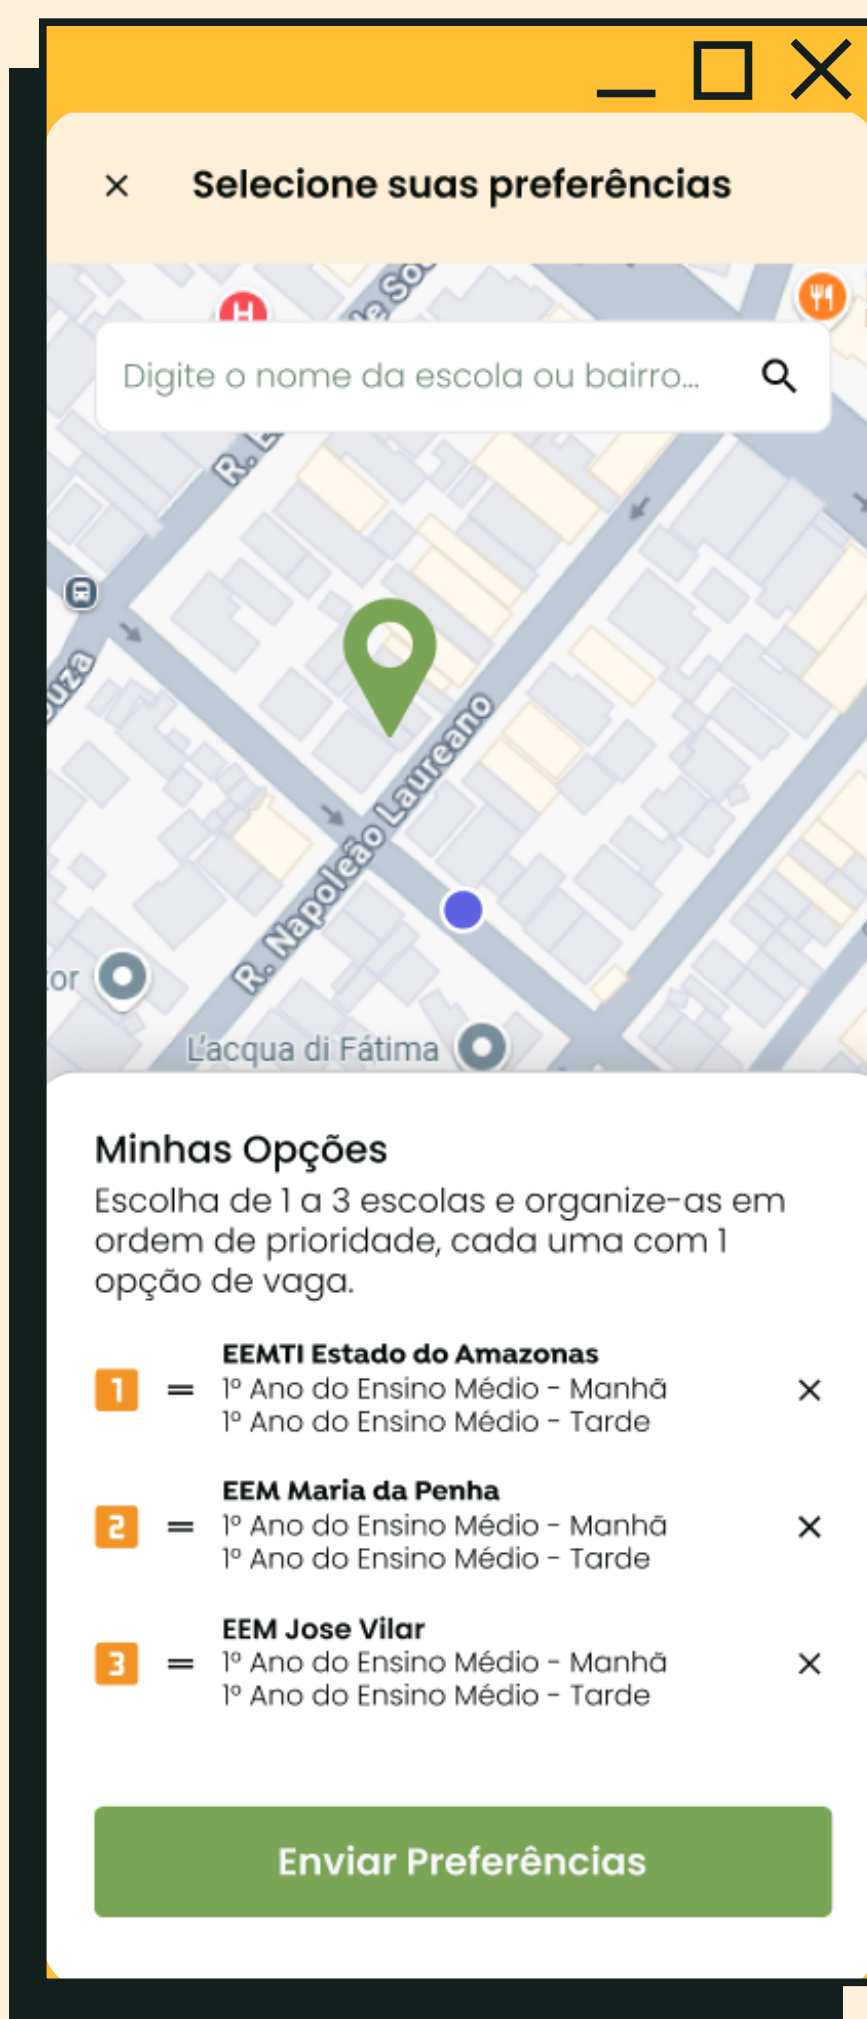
×

Selecione suas preferências

Digite o nome da escola ou bairro...

R. L

e So

uza

R. Napoleão Laureano

or

L'acqua di Fátima

Minhas Opções

Escolha de 1 a 3 escolas e organize-as em ordem de prioridade, cada uma com 1 opção de vaga.

1 = EEMTI Estado do Amazonas
1º Ano do Ensino Médio - Manhã
1º Ano do Ensino Médio - Tarde ×

2 = EEM Maria da Penha
1º Ano do Ensino Médio - Manhã
1º Ano do Ensino Médio - Tarde ×

3 = EEM Jose Vilar
1º Ano do Ensino Médio - Manhã
1º Ano do Ensino Médio - Tarde ×

Enviar Preferências